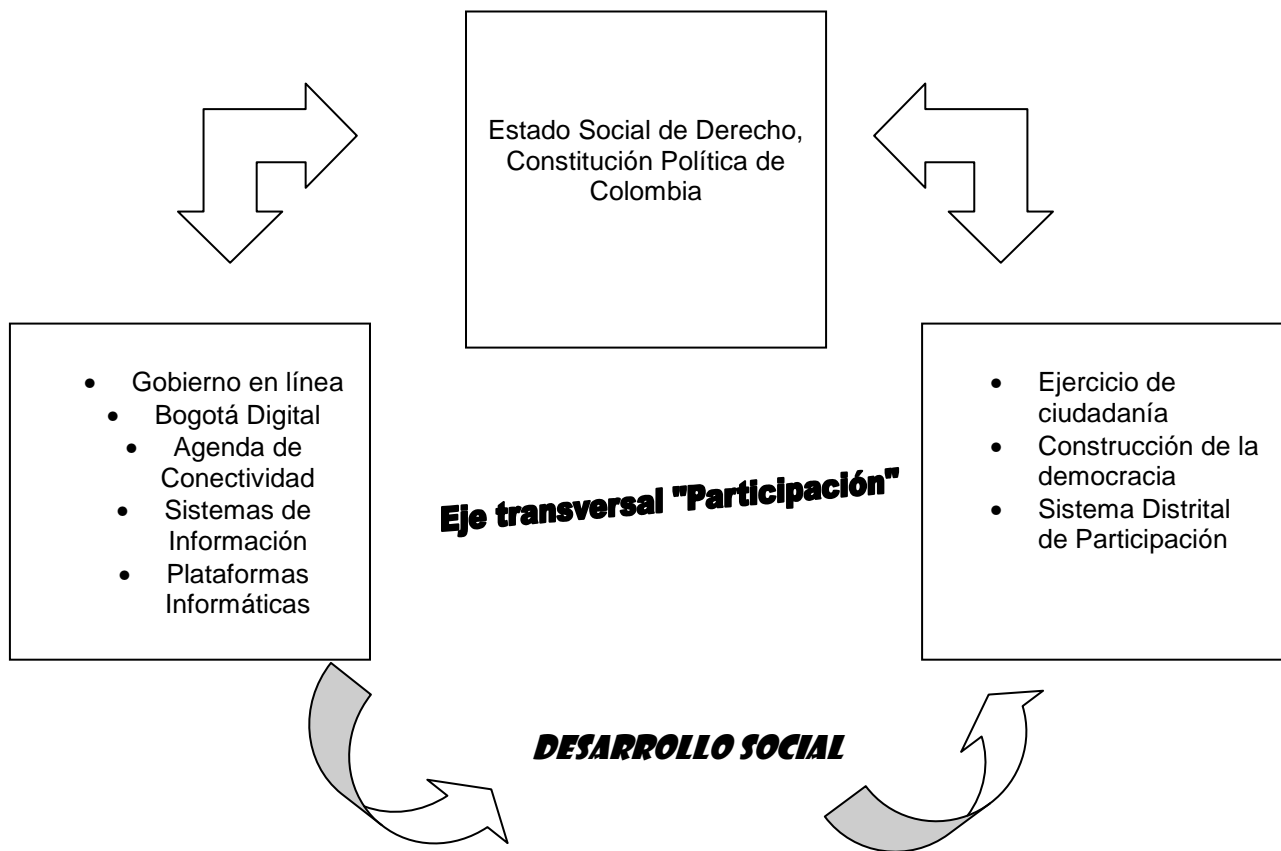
Estado Social de Derecho, Constitución Política de Colombia

- Gobierno en línea
- Bogotá Digital
- Agenda de Conectividad
- Sistemas de Información
- Plataformas Informáticas

Eje transversal "Participación"

- Ejercicio de ciudadanía
- Construcción de la democracia
- Sistema Distrital de Participación

DESARROLLO SOCIAL